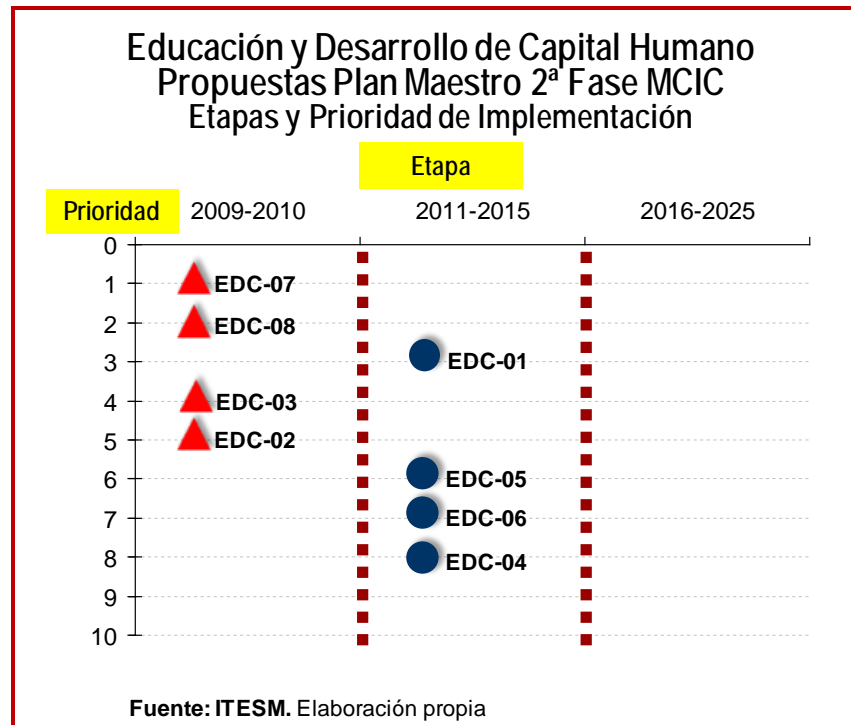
Educación y Desarrollo de Capital Humano
Propuestas Plan Maestro 2ª Fase MCIC
Etapas y Prioridad de Implementación

Etapa

Prioridad 2009-2010 2011-2015 2016-2025

0
1
2
3
4
5
6
7
8
9
10

EDC-07
EDC-08
EDC-01
EDC-03
EDC-02
EDC-05
EDC-06
EDC-04

**Fuente: ITESM.** Elaboración propia